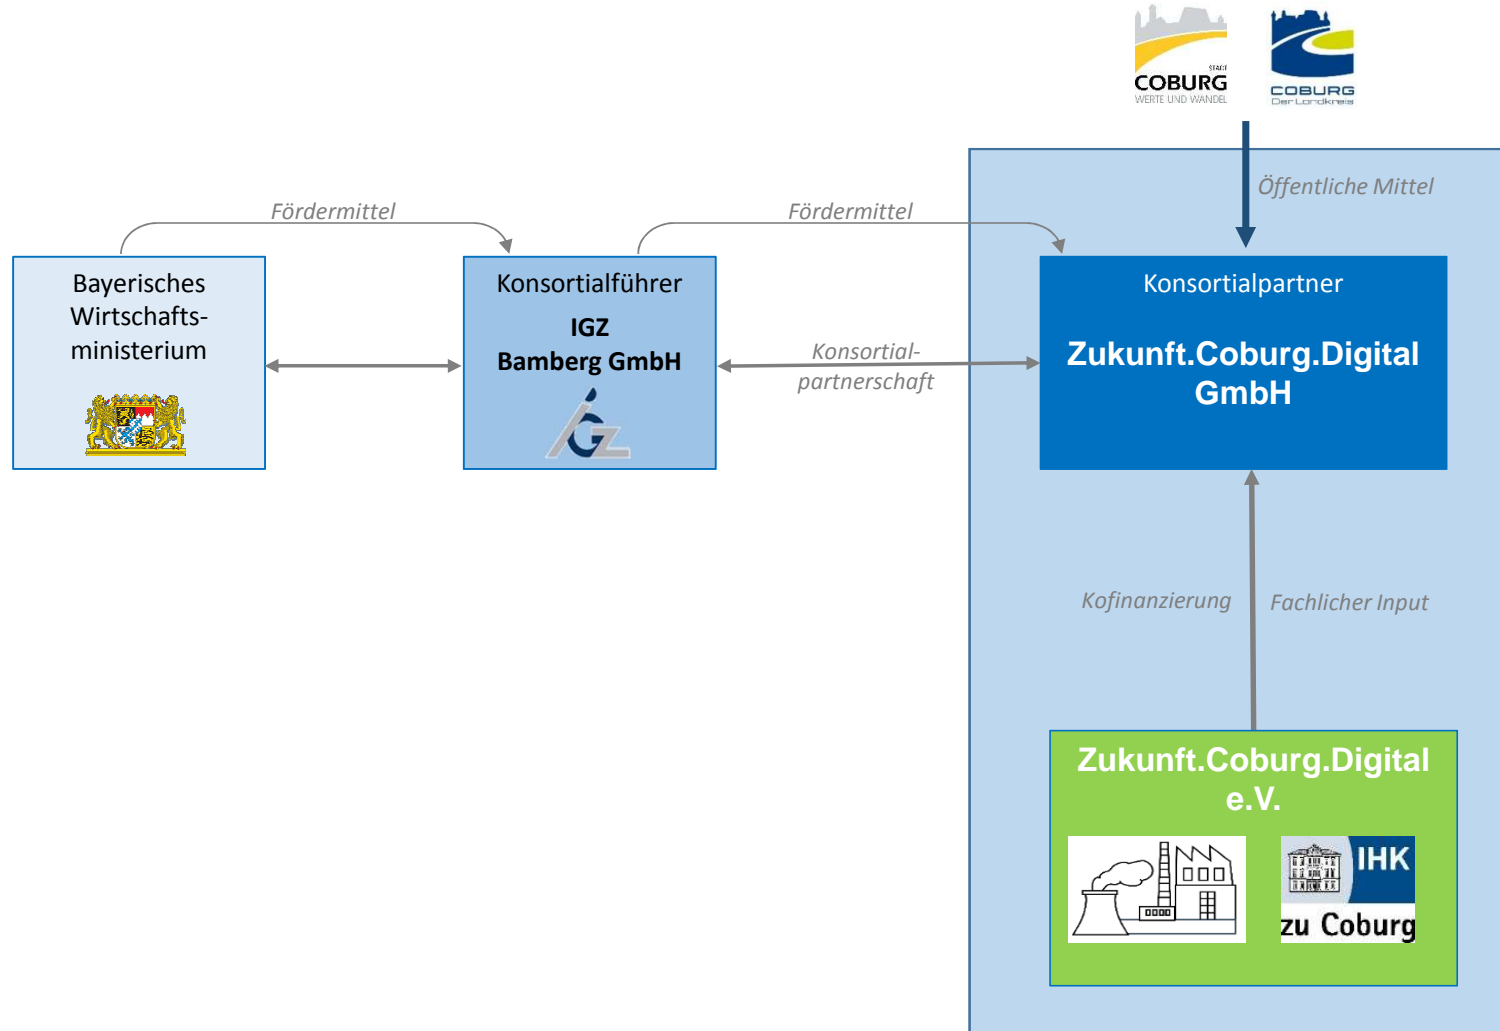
STADT
COBURG
WERTE UND WANDEL

COBURG
Der Landkreis

Öffentliche Mittel

Fördermittel

Fördermittel

Bayerisches Wirtschaftsministerium

Konsortialführer
IGZ
Bamberg GmbH

Konsortialpartnerschaft

Konsortialpartner
Zukunft.Coburg.Digital GmbH

Kofinanzierung

Fachlicher Input

Zukunft.Coburg.Digital e.V.

IHK
zu Coburg